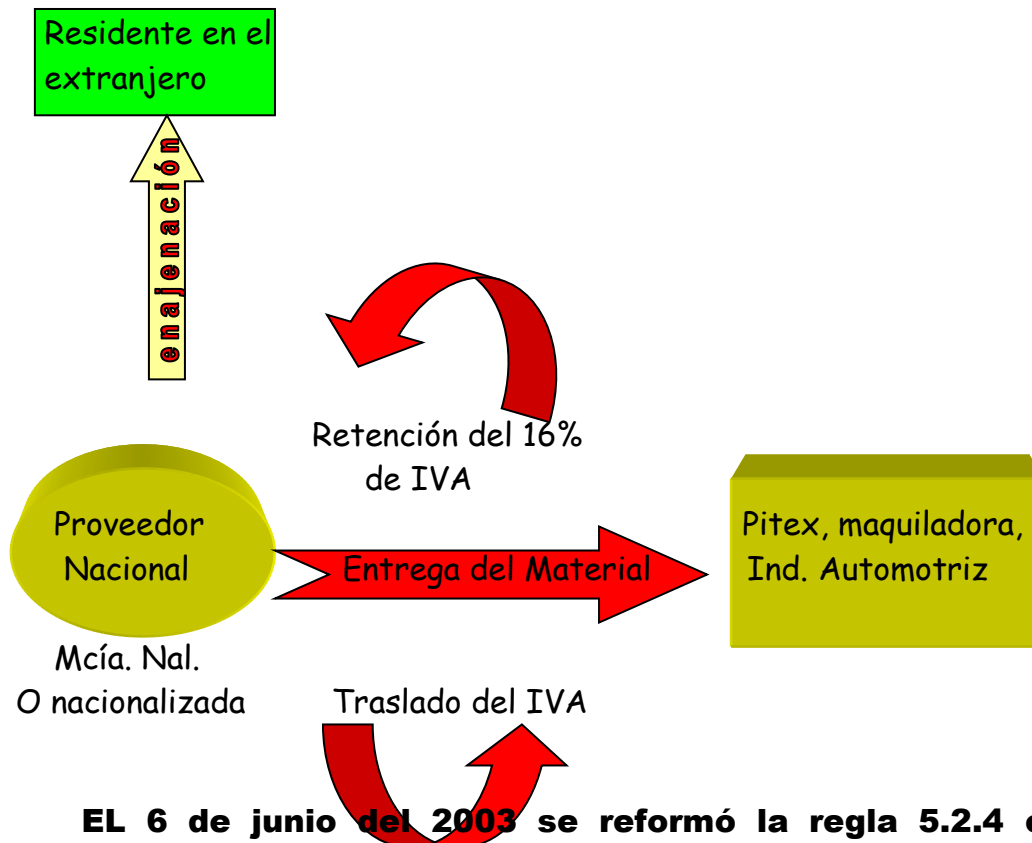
Residente en el extranjero

enajenación

Retención del 16% de IVA

Proveedor Nacional

Entrega del Material

Pitex, maquiladora, Ind. Automotriz

Mcía. Nal. O nacionalizada

Traslado del IVA

EL 6 de junio del 2003 se reformó la regla 5.2.4 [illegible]